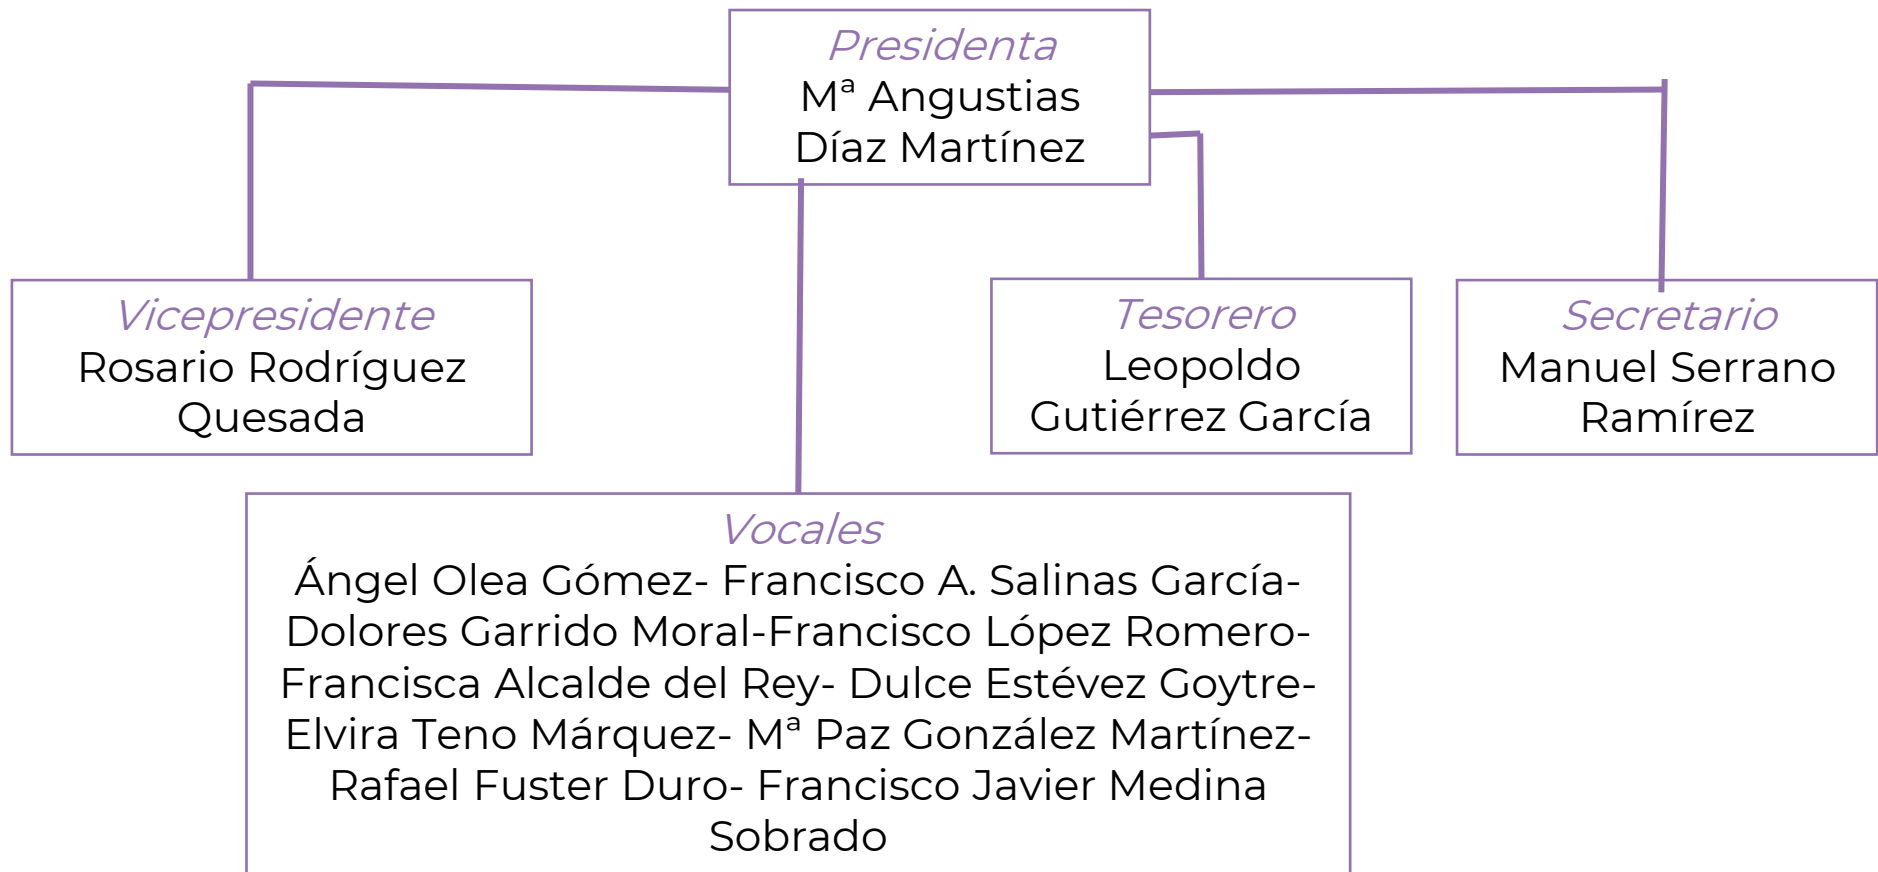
Presidenta
Mª Angustias Díaz Martínez

Vicepresidente
Rosario Rodríguez Quesada

Tesorero
Leopoldo Gutiérrez García

Secretario
Manuel Serrano Ramírez

Vocales
Ángel Olea Gómez- Francisco A. Salinas García- Dolores Garrido Moral-Francisco López Romero- Francisca Alcalde del Rey- Dulce Estévez Goytre- Elvira Teno Márquez- Mª Paz González Martínez- Rafael Fuster Duro- Francisco Javier Medina Sobrado